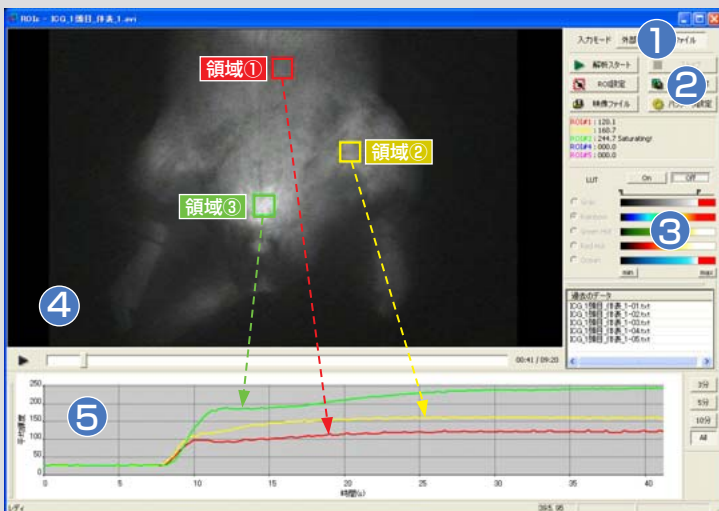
ROIs - ICG_1回目_体表_1.avi

入力モード 外部 ファイル

解析スタート

ROI設定

映像ファイル

ROI#1 : 120.1
ROI#2 : 160.7
ROI#3 : 244.7 Saturating!
ROI#4 : 000.0
ROI#5 : 000.0

LUT
On
Off

Gray
Rainbow
Green-Red
Red-Hot
Cyan

min
max

過去のデータ
ICG_1回目_体表_1~01.txt
ICG_1回目_体表_1~02.txt
ICG_1回目_体表_1~03.txt
ICG_1回目_体表_1~04.txt
ICG_1回目_体表_1~05.txt

領域①
領域②
領域③

1
2
3
4
5

00:41 / 09:20

250
200
150
100
50
0

平均輝度

0 5 10 15 20 25 30 35 40

時間(s)

2分
5分
10分
All

レディ
395, 95